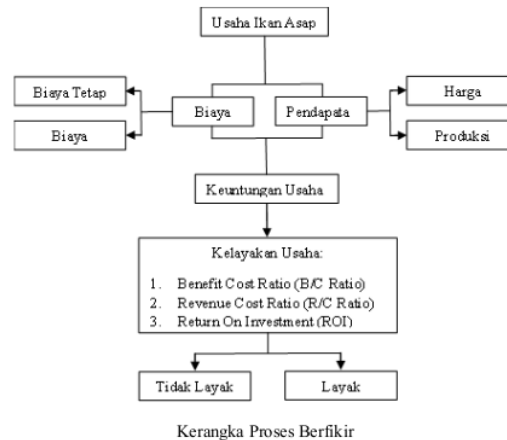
Usaha Ikan Asap

Biaya Tetap

Biaya

Biaya

Pendapata

Harga

Produksi

Keuntungan Usaha

Kelayakan Usaha:

1. Benefit Cost Ratio (B/C Ratio)
2. Revenue Cost Ratio (R/C Ratio)
3. Return On Investment (ROI)

Tidak Layak

Layak

Kerangka Proses Berfikir